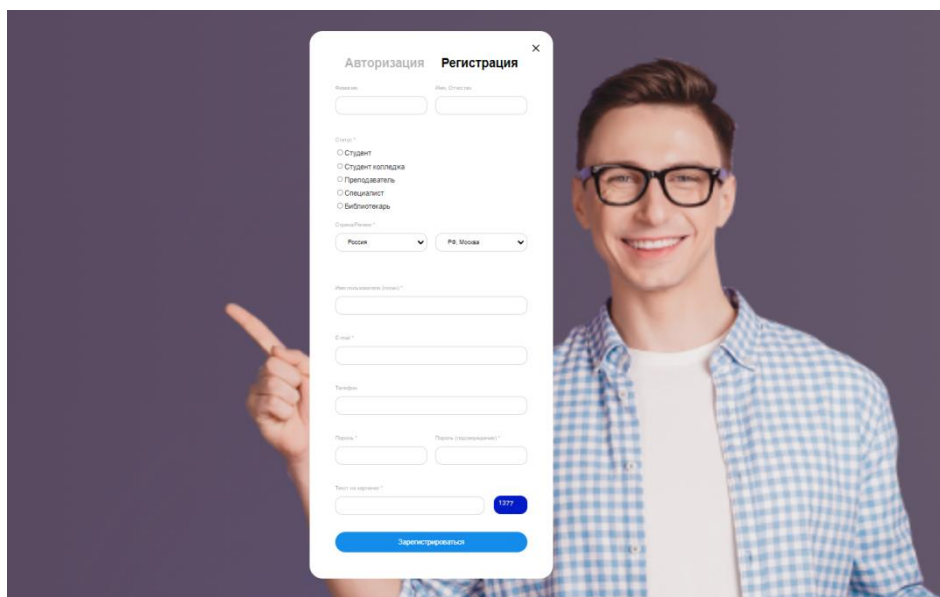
×

Авторизация Регистрация

Фамилия

Имя, Отчество

Статус *

Студент

Студент колледжа

Преподаватель

Специалист

Библиотекарь

Страна/Регион *

Россия

РФ, Москва

Имя пользователя (логин) *

E-mail *

Телефон

Пароль *

Пароль (подтверждение) *

Текст на картинке *

1377

Зарегистрироваться